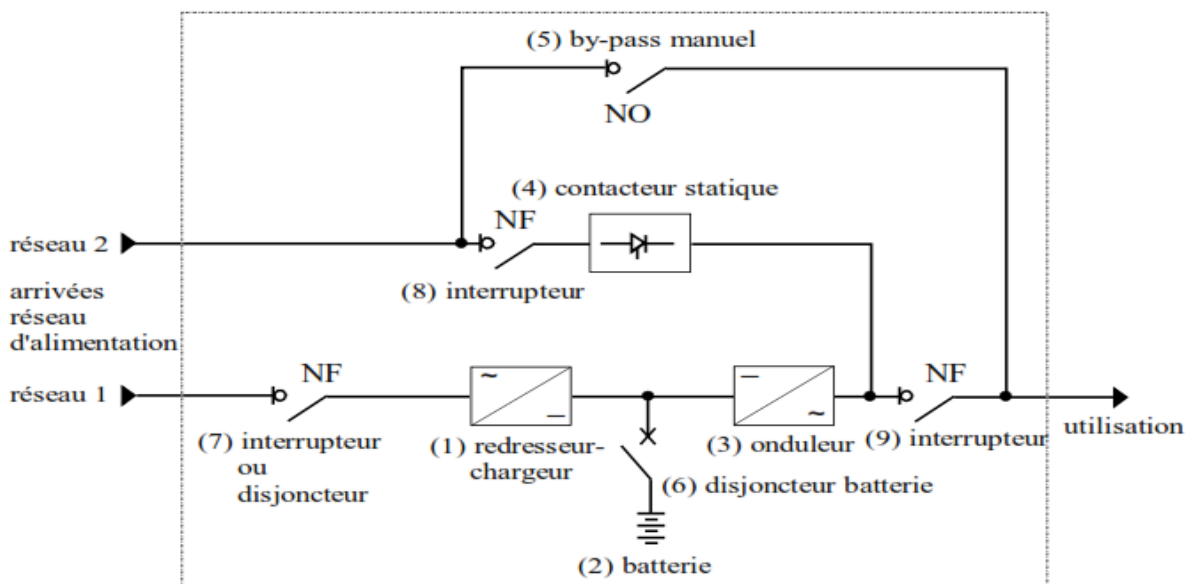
(5) by-pass manuel

NO

(4) contacteur statique

réseau 2

NF

(8) interrupteur

arrivées réseau d'alimentation

réseau 1

NF

~

—

—

~

NF

(7) interrupteur ou disjoncteur

(1) redresseur-chargeur

(3) onduleur

(9) interrupteur

utilisation

(6) disjoncteur batterie

(2) batterie